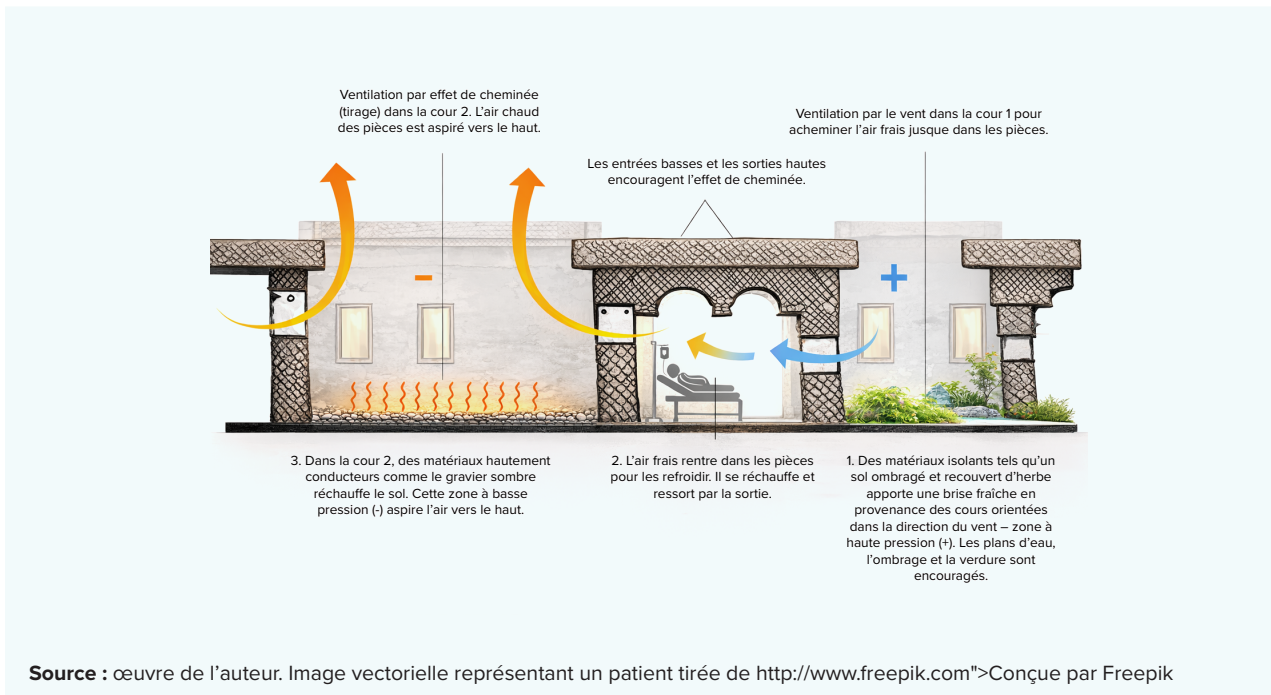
Ventilation par effet de cheminée (tirage) dans la cour 2. L'air chaud des pièces est aspiré vers le haut.

Ventilation par le vent dans la cour 1 pour acheminer l'air frais jusque dans les pièces.

Les entrées basses et les sorties hautes encouragent l'effet de cheminée.

-

+

3. Dans la cour 2, des matériaux hautement conducteurs comme le gravier sombre réchauffe le sol. Cette zone à basse pression (-) aspire l'air vers le haut.

2. L'air frais rentre dans les pièces pour les refroidir. Il se réchauffe et ressort par la sortie.

1. Des matériaux isolants tels qu'un sol ombragé et recouvert d'herbe apporte une brise fraîche en provenance des cours orientées dans la direction du vent – zone à haute pression (+). Les plans d'eau, l'ombrage et la verdure sont encouragés.

**Source :** œuvre de l'auteur. Image vectorielle représentant un patient tirée de http://www.freepik.com">Conçue par Freepik